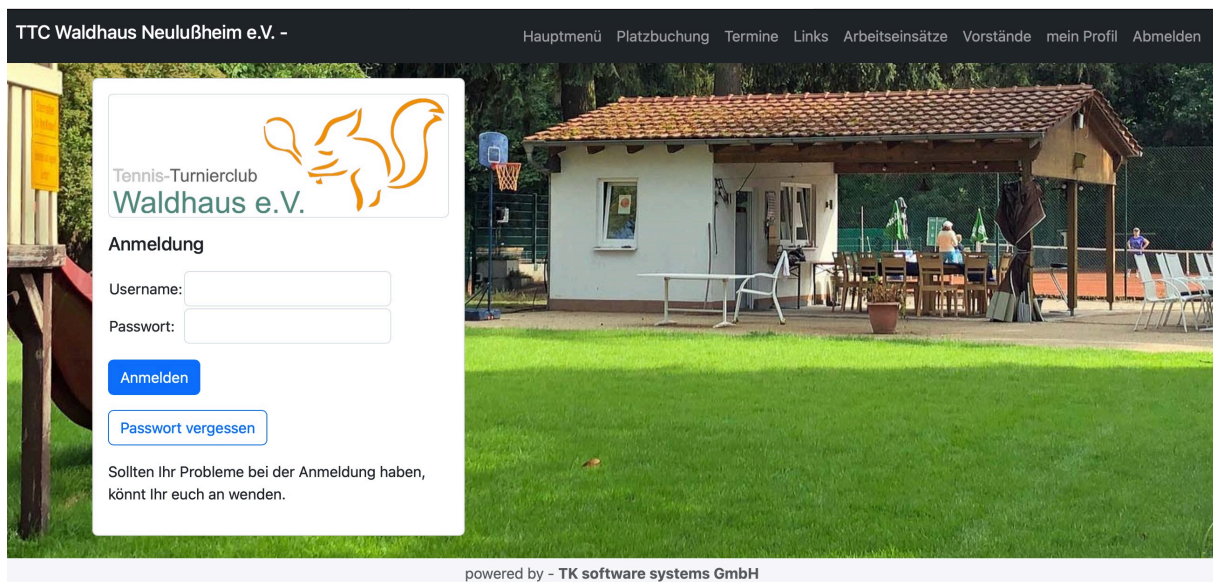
TTC Waldhaus Neulußheim e.V. -

Hauptmenü Platzbuchung Termine Links Arbeitseinsätze Vorstände mein Profil Abmelden

Tennis-Turnierclub
Waldhaus e.V.

Anmeldung

Username:

Passwort:

Anmelden

Passwort vergessen

Sollten Ihr Probleme bei der Anmeldung haben, könnt Ihr euch an wenden.

powered by - TK software systems GmbH